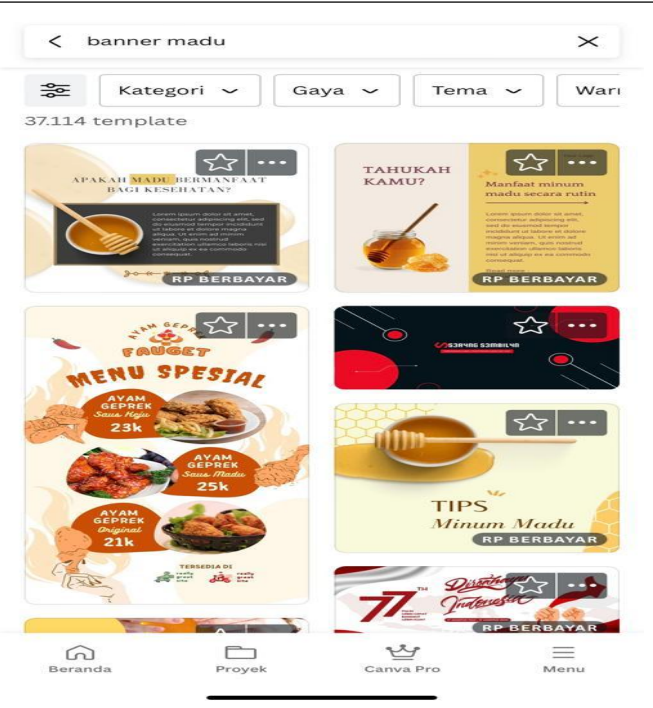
< banner madu ×

Kategori ⌄ Gaya ⌄ Tema ⌄ War

37.114 template

APAKAH MADU BERMANFAAT BAGI KESEHATAN?

Lorem ipsum dolor sit amet, consectetur adipiscing elit, sed do eiusmod tempor incididunt ut labore et dolore magna aliqua. Ut enim ad minim veniam, quis nostrud exercitation ullamco laboris nisi ut aliquip ex ea commodo consequat.

RP BERBAYAR

TAHUKAH KAMU?

Manfaat minum madu secara rutin

Lorem ipsum dolor sit amet, consectetur adipiscing elit, sed do eiusmod tempor incididunt ut labore et dolore magna aliqua. Ut enim ad minim veniam, quis nostrud exercitation ullamco laboris nisi ut aliquip ex ea commodo consequat.

RP BERBAYAR

AYAM GEPREK FAUGET

MENU SPESIAL

AYAM GEPREK Saus Keju 23k

AYAM GEPREK Saus Madu 25k

AYAM GEPREK Original 21k

TERSEDIA DI

TIPS Minum Madu

RP BERBAYAR

77

Dirgahayu Indonesia

RP BERBAYAR

Beranda Proyek Canva Pro Menu